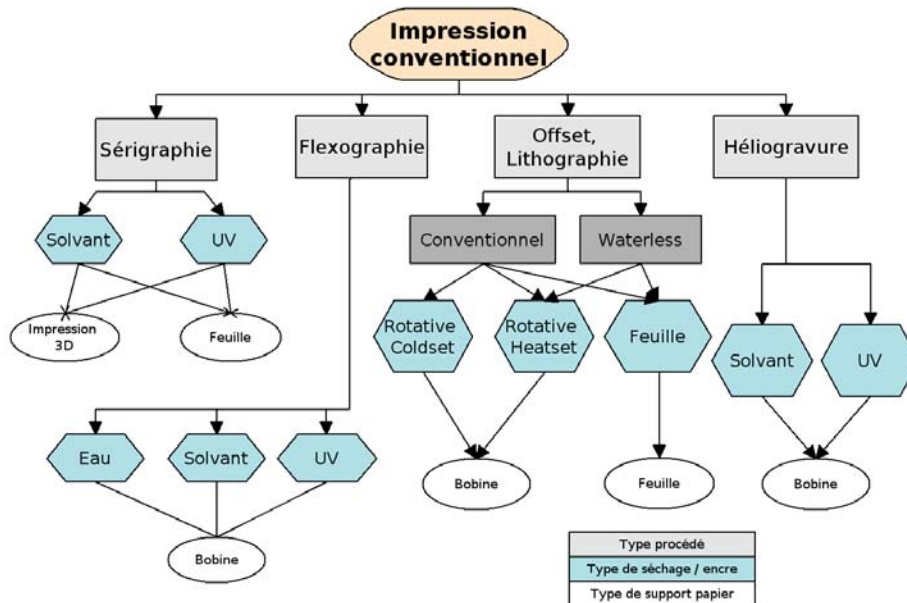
Impression conventionnel

Sérigraphie

Flexographie

Offset, Lithographie

Héliogravure

Solvant

UV

Impression 3D

Feuille

Conventionnel

Waterless

Rotative Coldset

Rotative Heatset

Feuille

Solvant

UV

Eau

Solvant

UV

Bobine

Bobine

Feuille

Bobine

| Type procédé |
|---|
| Type de séchage / encre |
| Type de support papier |